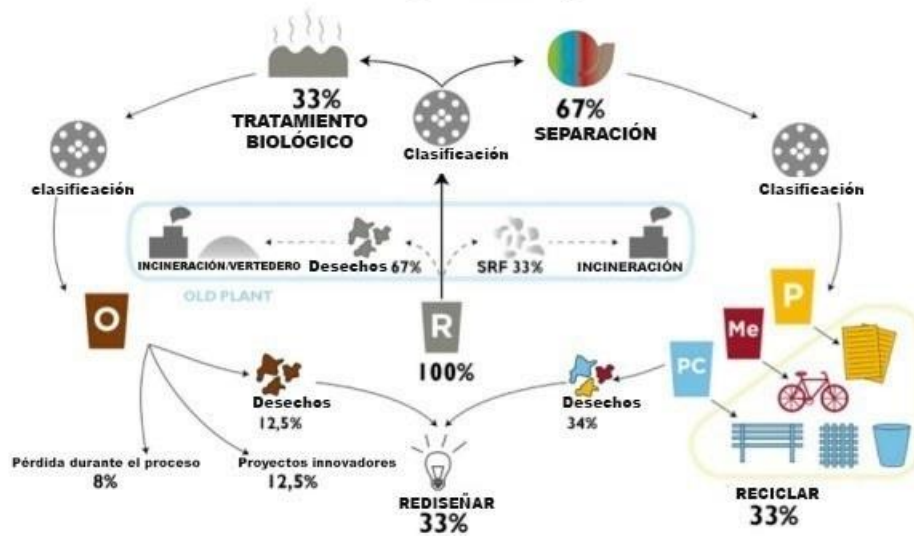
33%
TRATAMIENTO BIOLÓGICO

Clasificación

67%
SEPARACIÓN

clasificación

Clasificación

INCINERACIÓN/VERTEDERO

Desechos 67%

SRF 33%

INCINERACIÓN

OLD PLANT

O

R

100%

P

Me

PC

Desechos
12,5%

Desechos
34%

Pérdida durante el proceso
8%

Proyectos innovadores
12,5%

REDISEÑAR
33%

RECICLAR
33%